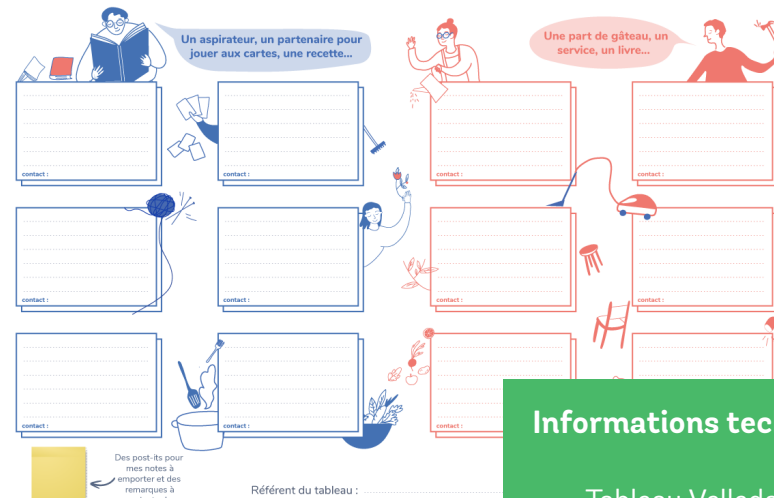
Un aspirateur, un partenaire pour jouer aux cartes, une recette...

Une part de gâteau, un service, un livre...

contact :

contact :

contact :

contact :

contact :

contact :

Des post-its pour mes notes à emporter et des remarques à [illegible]

Référent du tableau :

Informations tec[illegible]

Tableau Vallade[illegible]